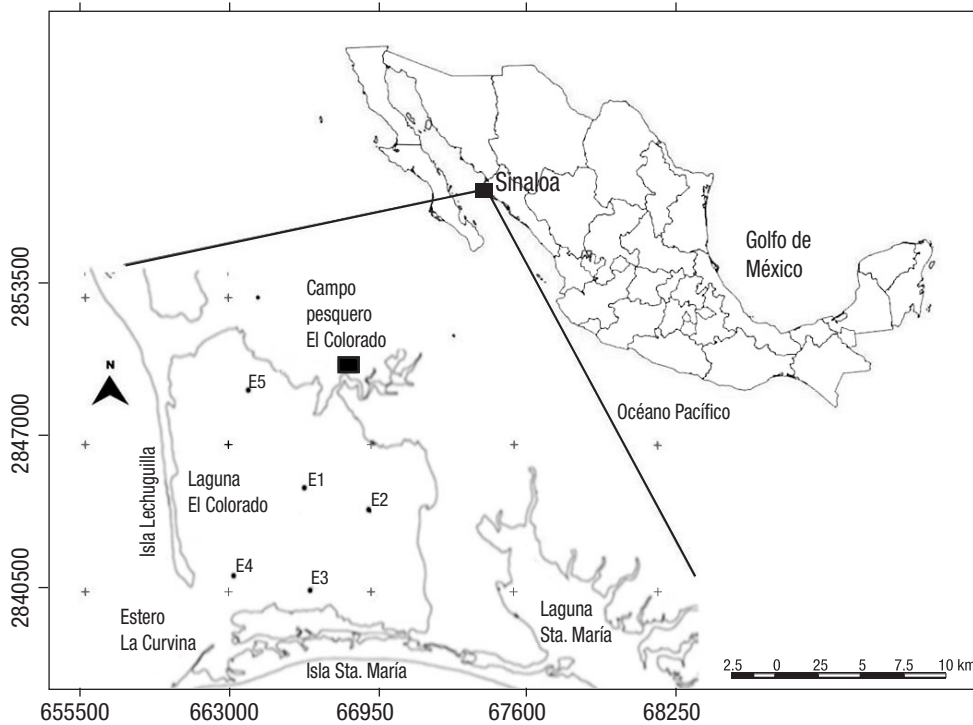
Sinaloa

Golfo de México

Océano Pacífico

Campo pesquero El Colorado

E5

Laguna El Colorado

E1

E2

E4

E3

Isla Lechuguilla

Estero La Curvina

Isla Sta. María

Laguna Sta. María

2853500

2847000

2840500

655500

663000

66950

67600

68250

2.5 0 25 5 7.5 10 km